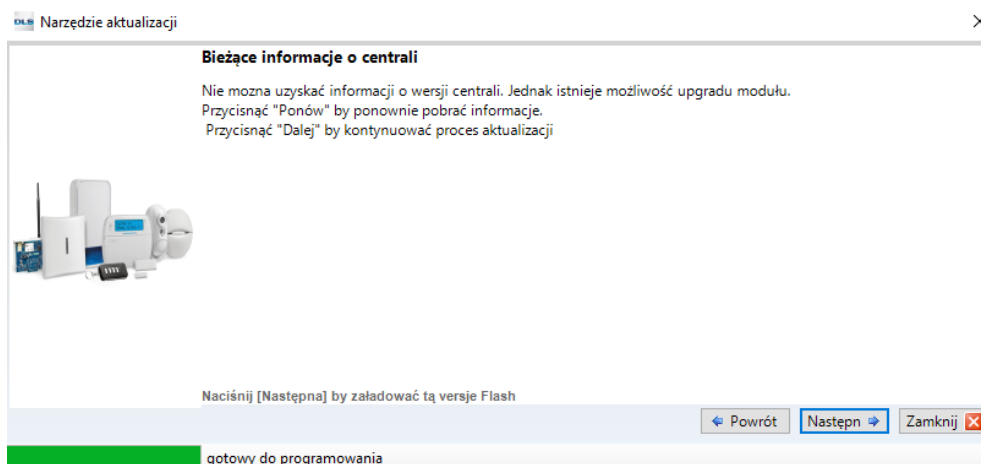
DLS Narzędzie aktualizacji

Bieżące informacje o centrali

Nie mozna uzyskać informacji o wersji centrali. Jednak istnieje możliwość upgradu modułu.
Przycisnąć "Ponów" by ponownie pobrać informacje.
Przycisnąć "Dalej" by kontynuować proces aktualizacji

Naciśnij [Następna] by załadować tą versje Flash

Powrót Nastepn Zamknij

gotowy do programowania